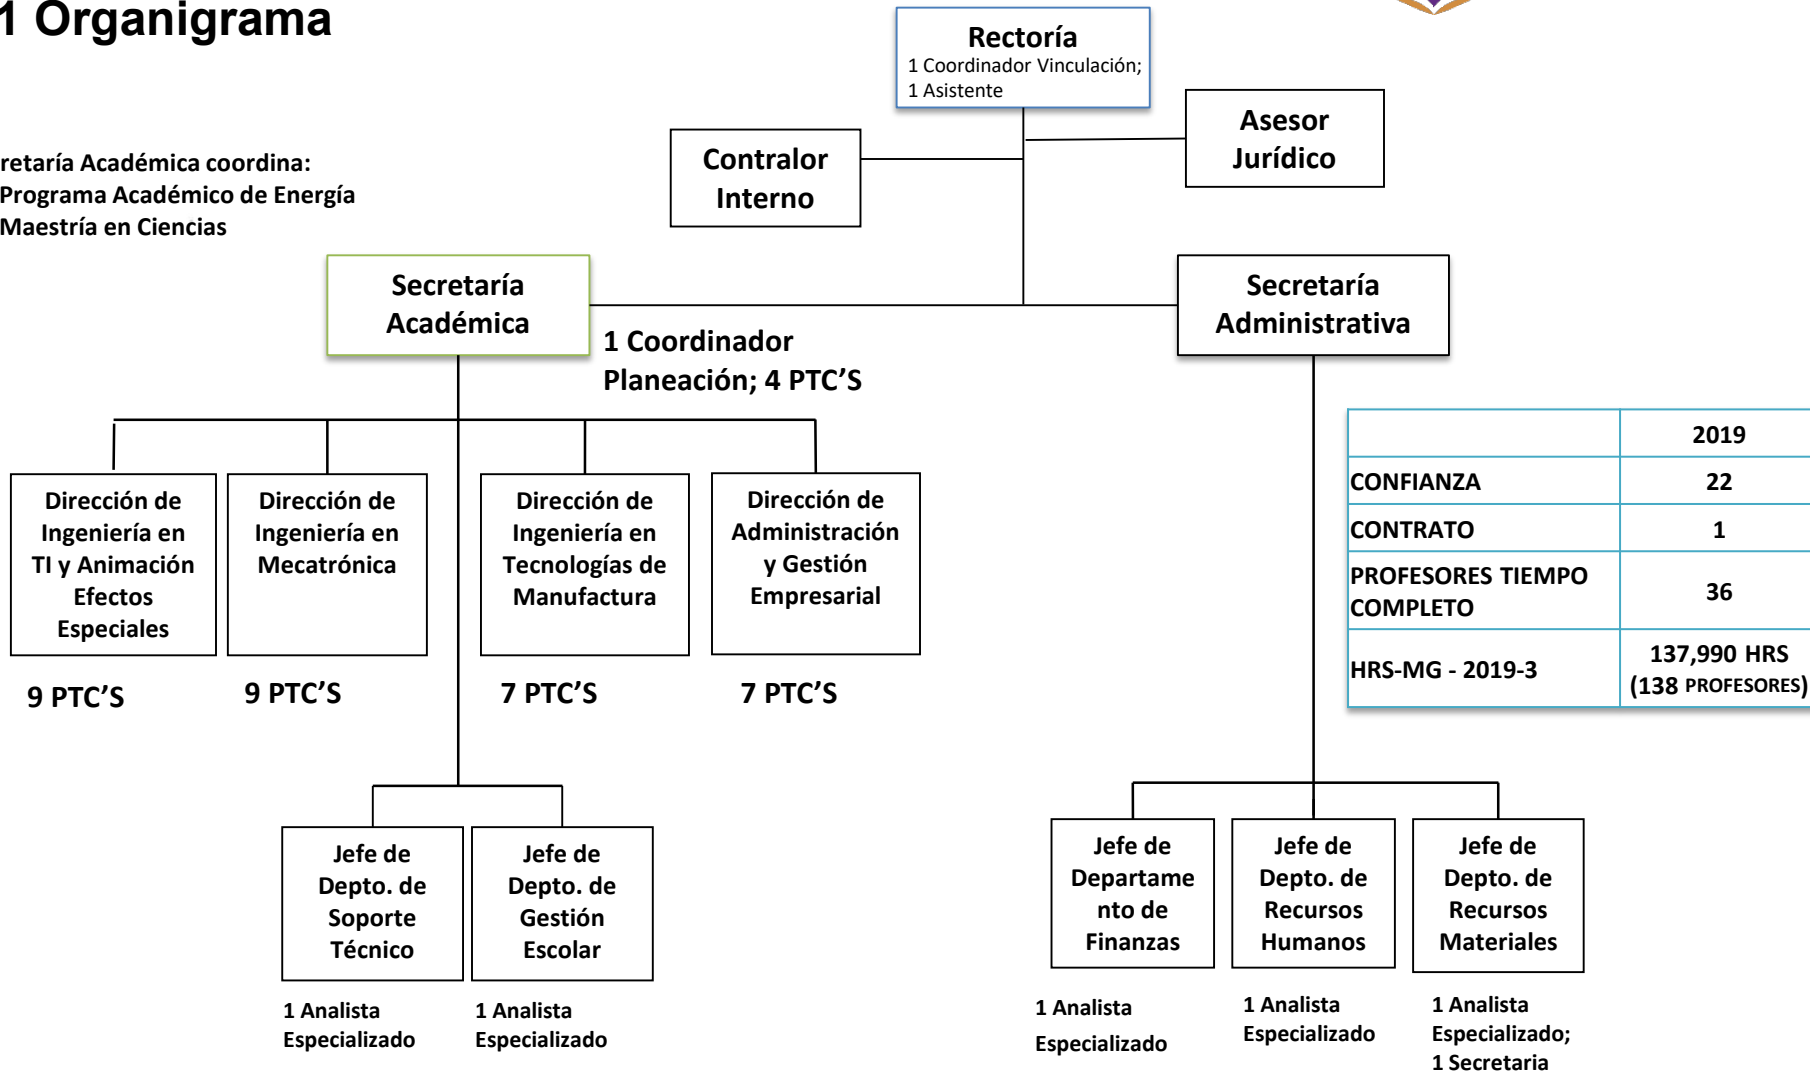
1 Organigrama

retaría Académica coordina:
Programa Académico de Energía
Maestría en Ciencias

Rectoría
1 Coordinador Vinculación; 1 Asistente

Contralor Interno

Asesor Jurídico

Secretaría Académica

1 Coordinador Planeación; 4 PTC'S

Secretaría Administrativa

| | 2019 |
|---|---|
| CONFIANZA | 22 |
| CONTRATO | 1 |
| PROFESORES TIEMPO COMPLETO | 36 |
| HRS-MG - 2019-3 | 137,990 HRS (138 PROFESORES) |

Dirección de Ingeniería en TI y Animación Efectos Especiales
9 PTC'S

Dirección de Ingeniería en Mecatrónica
9 PTC'S

Dirección de Ingeniería en Tecnologías de Manufactura
7 PTC'S

Dirección de Administración y Gestión Empresarial
7 PTC'S

Jefe de Depto. de Soporte Técnico
1 Analista Especializado

Jefe de Depto. de Gestión Escolar
1 Analista Especializado

Jefe de Departamento de Finanzas
1 Analista Especializado

Jefe de Depto. de Recursos Humanos
1 Analista Especializado

Jefe de Depto. de Recursos Materiales
1 Analista Especializado; 1 Secretaria